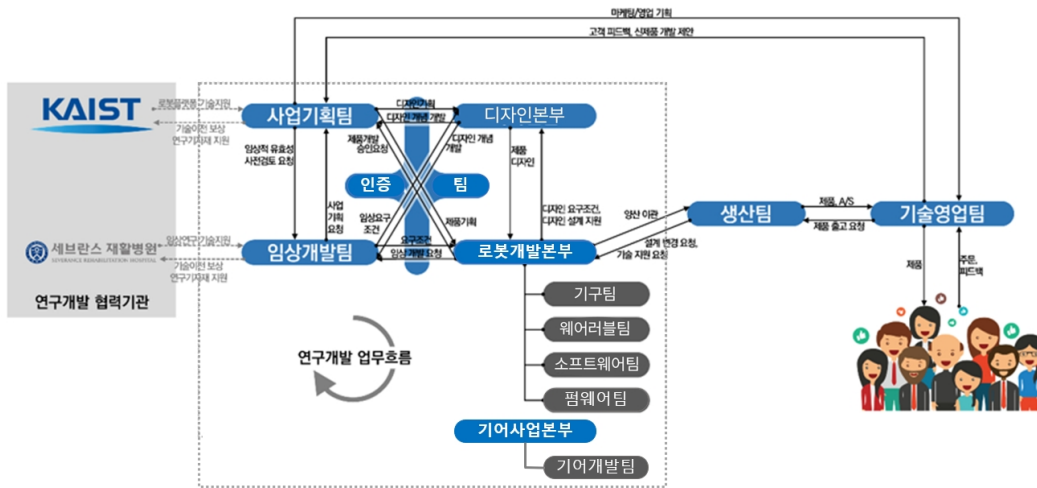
마케팅/영업 기획

고객 피드백, 신제품 개발 제안

KAIST

로봇플랫폼기술지원

기술이전 보상
연구기자재 지원

사업기획팀

디자인기획
디자인개념 개발

디자인본부

제품개발
승인요청

디자인 개념
개발

임상적 유효성
사전검토 요청

제품
디자인

인증

팀

사업
기획
요청

임상요구
조건

제품기획

디자인 요구조건,
디자인 설계 지원

양산 이관

생산팀

제품, A/S

제품 출고 요청

기술영업팀

세브란스 재활병원
SEVERANCE REHABILITATION HOSPITAL

임상연구기술지원

기술이전 보상
연구기자재 지원

임상개발팀

요구조건
임상개발요청

로봇개발본부

설계 변경 요청,
기술 지원 요청

제품

주문,
피드백

연구개발 협력기관

기구팀

웨어러블팀

소프트웨어팀

펌웨어팀

연구개발 업무흐름

기어사업본부

기어개발팀